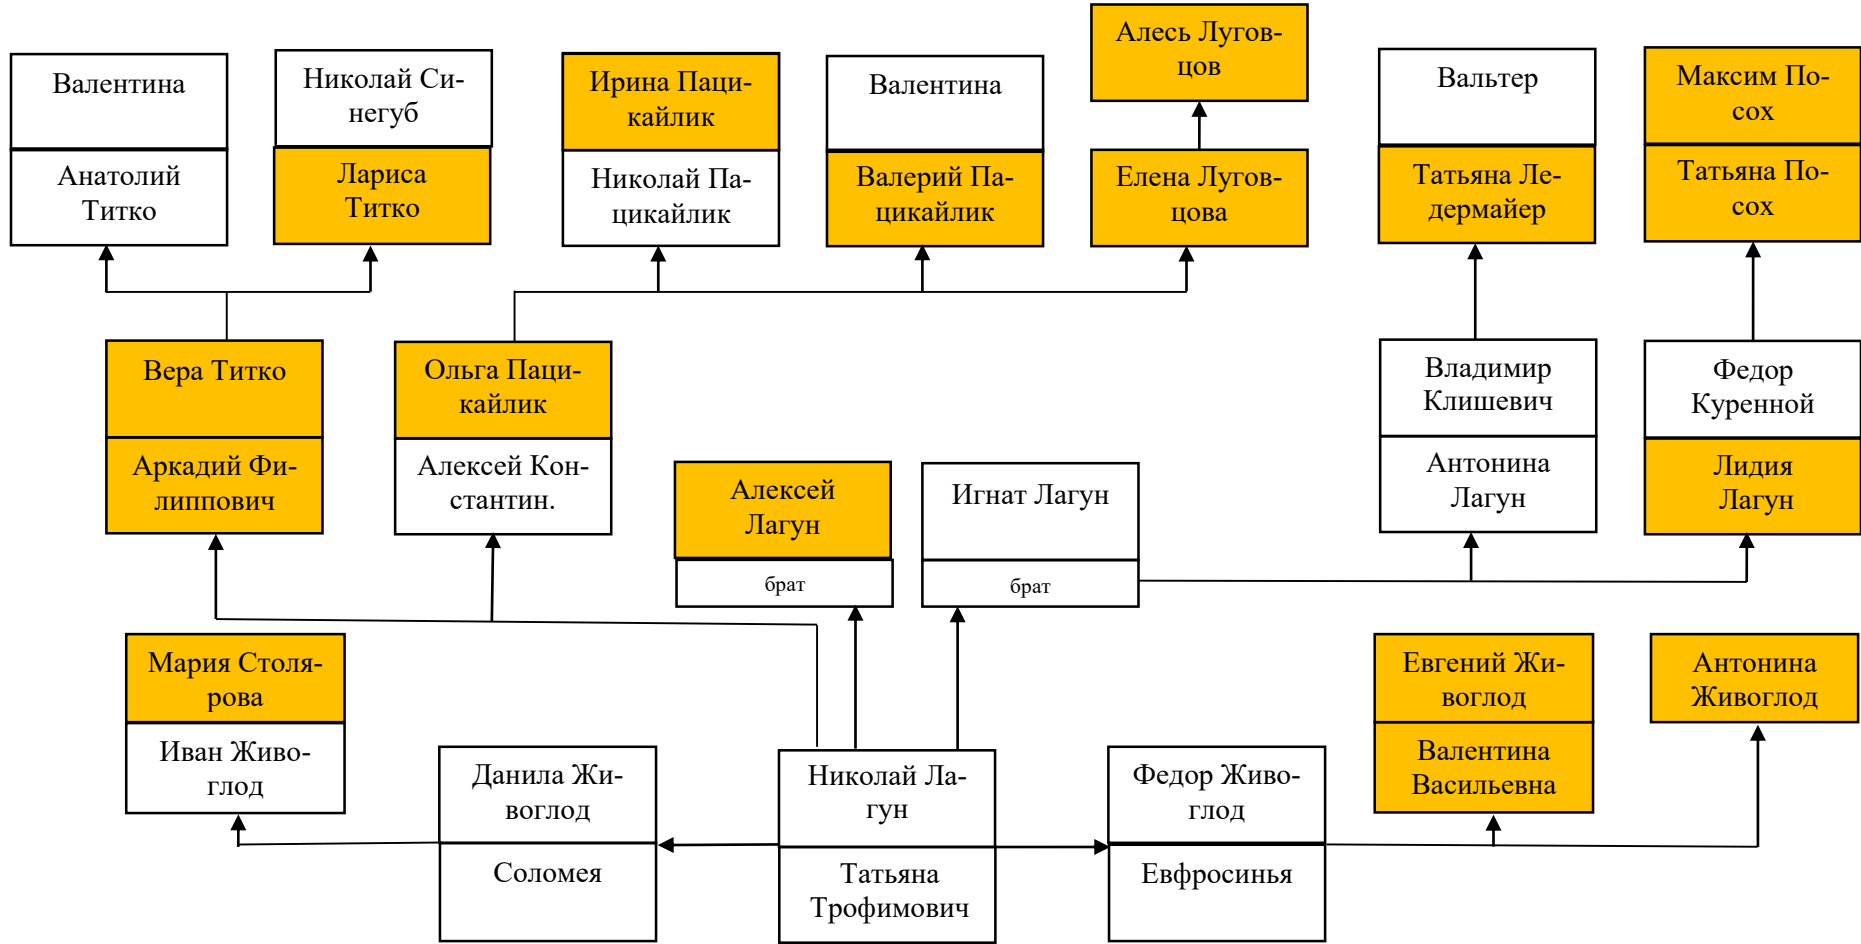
Валентина

Анатолий Титко

Николай Синегуб

Лариса Титко

Ирина Пацикайлик

Николай Пацикайлик

Валентина

Валерий Пацикайлик

Алесь Луговцов

Елена Луговцова

Вальтер

Татьяна Ледермайер

Максим Посох

Татьяна Посох

Вера Титко

Аркадий Филиппович

Ольга Пацикайлик

Алексей Константин.

Алексей Лагун

брат

Игнат Лагун

брат

Владимир Клишевич

Антонина Лагун

Федор Куренной

Лидия Лагун

Мария Столярова

Иван Живоглод

Данила Живоглод

Соломея

Николай Лагун

Татьяна Трофимович

Федор Живоглод

Евфросинья

Евгений Живоглод

Валентина Васильевна

Антонина Живоглод